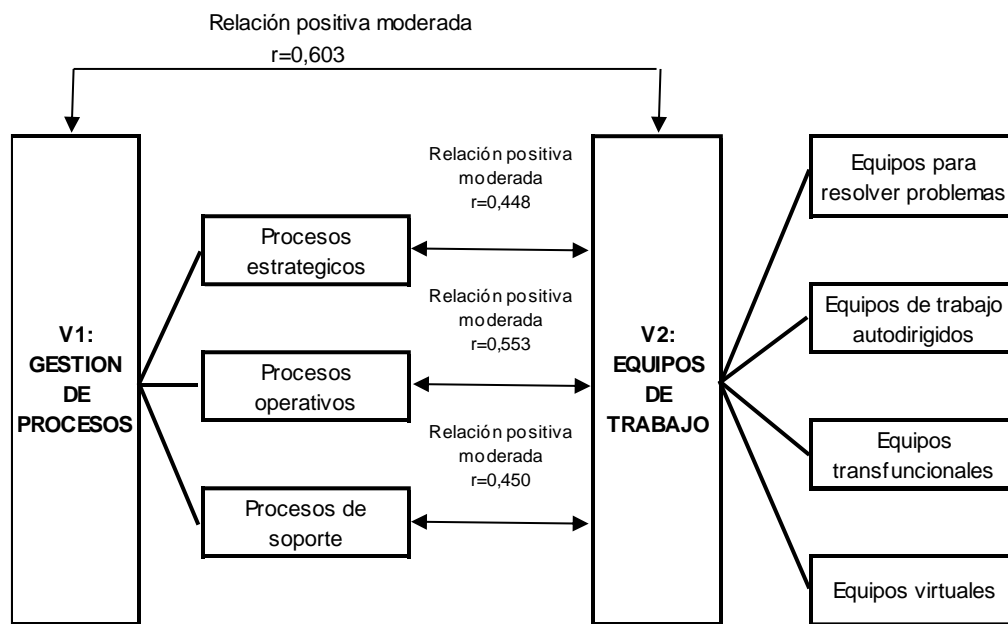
Relación positiva moderada
r=0,603

V1: GESTION DE PROCESOS

Procesos estrategicos

Procesos operativos

Procesos de soporte

Relación positiva moderada
r=0,448

Relación positiva moderada
r=0,553

Relación positiva moderada
r=0,450

V2: EQUIPOS DE TRABAJO

Equipos para resolver problemas

Equipos de trabajo autodirigidos

Equipos transfuncionales

Equipos virtuales